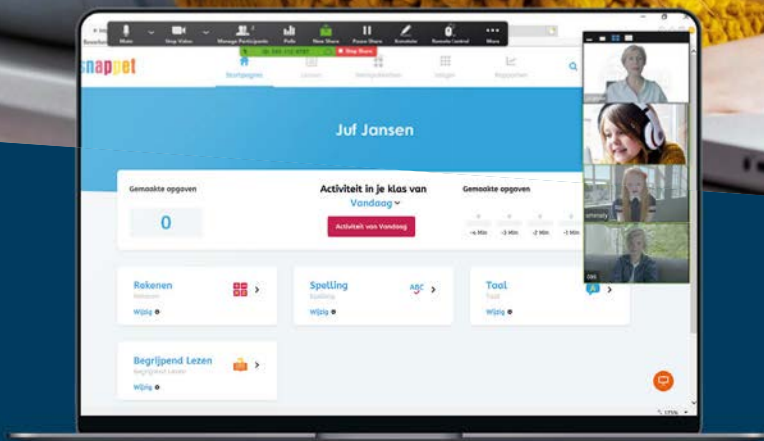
Mute
Stop Video
Manage Participants
Polls
New Share
Pause Share
Annotate
Remote Control
More
Stop Share

snappet
Startpagina
Lessen
Leerdoelen
Inzage
Rapporten

Juf Jansen

Gemaakte opgaven
0
Activiteit in je klas van
Vandaag
Activiteit van Vandaag
Gemaakte opgaven
-4 Min
-3 Min
-2 Min
-1 Min

Rekenen
Rekenen
Wijzig

Spelling
Spelling
Wijzig

Tool
Tool
Wijzig

Begrijpend Lezen
Begrijpend Lezen
Wijzig

175%